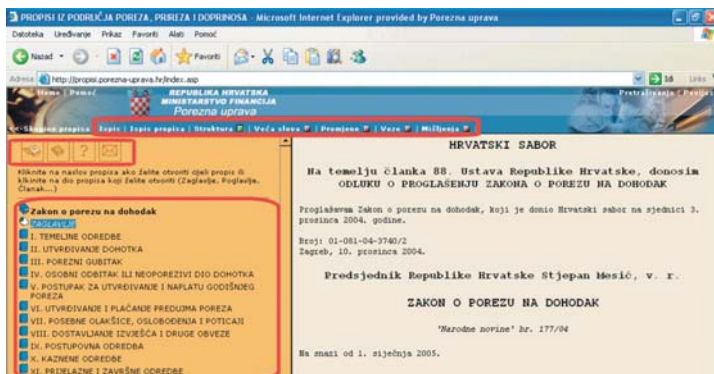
PROPISI IZ PODRUČJA POREZA, PRIREZA I DOPRINOSA - Microsoft Internet Explorer provided by Porezna uprava

Datoteka Uređivanje Prikaz Favoriti Alati Pomoć

Natrag Favoriti

Adresa http://propisi.porezna-uprava.hr/index.asp

Idi Links

Home | Pomoć

REPUBLIKA HRVATSKA
MINISTARSTVO FINANCIJA
Porezna uprava

Pretraživanje | Povijest

Skupno propisa | Ispis | Ispis propisa | Struktura | Veća slova | Promjene | Veze | Mišljenja

Kliknite na naslov propisa ako želite otvoriti cijeli propis ili kliknite na dio propisa koji želite otvoriti (Zaglavlje, Poglavlje, Članak...)

Zakon o porezu na dohodak
ZAGLAVLJE
I. TEMELJNE ODREDBE
II. UTVRĐIVANJE DOHOTKA
III. POREZNI GUBITAK
IV. OSOBNI ODBITAK ILI NEOPOREZIVI DIO DOHOTKA
V. POSTUPAK ZA UTVRĐIVANJE I NAPLATU GODIŠNJEG POREZA
VI. UTVRĐIVANJE I PLAĆANJE PREDUJMA POREZA
VII. POSEBNE OLAKŠICE, OSLOBOĐENJA I POTICAJI
VIII. DOSTAVLJANJE IZVJEŠĆA I DRUGE OBVEZE
IX. POSTUPOVNA ODREDBA
X. KAZNENE ODREDBE
XI. PRIJELAZNE I ZAVRŠNE ODREDBE

HRVATSKI SABOR

Na temelju članka 88. Ustava Republike Hrvatske, donosim
ODLUKU O PROGLAŠENJU ZAKONA O POREZU NA DOHODAK

Proglašavam Zakon o porezu na dohodak, koji je donio Hrvatski sabor na sjednici 3. prosinca 2004. godine.

Broj: 01-081-04-3740/2
Zagreb, 10. prosinca 2004.

Predsjednik Republike Hrvatske Stjepan Mesić, v. r.

ZAKON O POREZU NA DOHODAK

"Narodne novine" br. 177/04

Na snazi od 1. siječnja 2005.